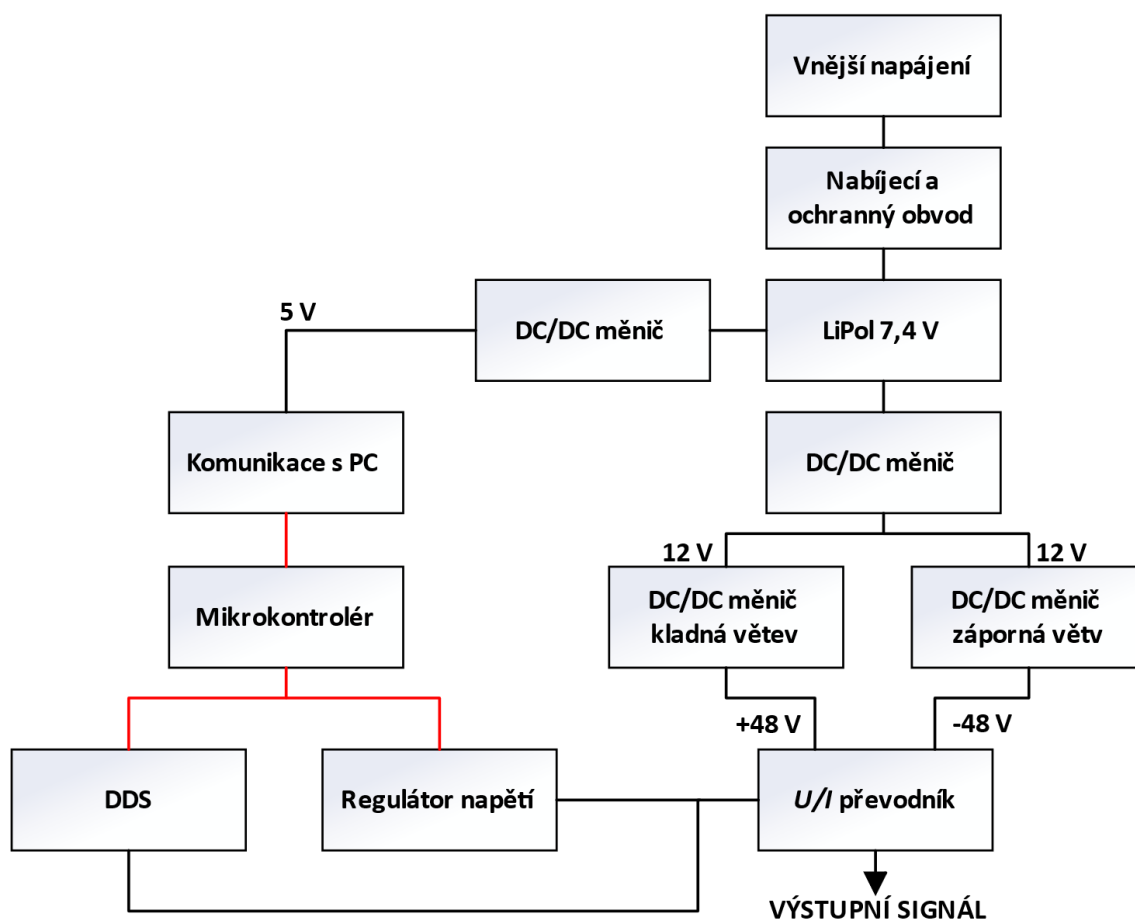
Vnější napájení

Nabíjecí a ochranný obvod

5 V

DC/DC měnič

LiPol 7,4 V

Komunikace s PC

DC/DC měnič

12 V

12 V

Mikrokontolér

DC/DC měnič kladná větev

DC/DC měnič záporná větv

+48 V

-48 V

DDS

Regulátor napětí

U/I převodník

VÝSTUPNÍ SIGNÁL